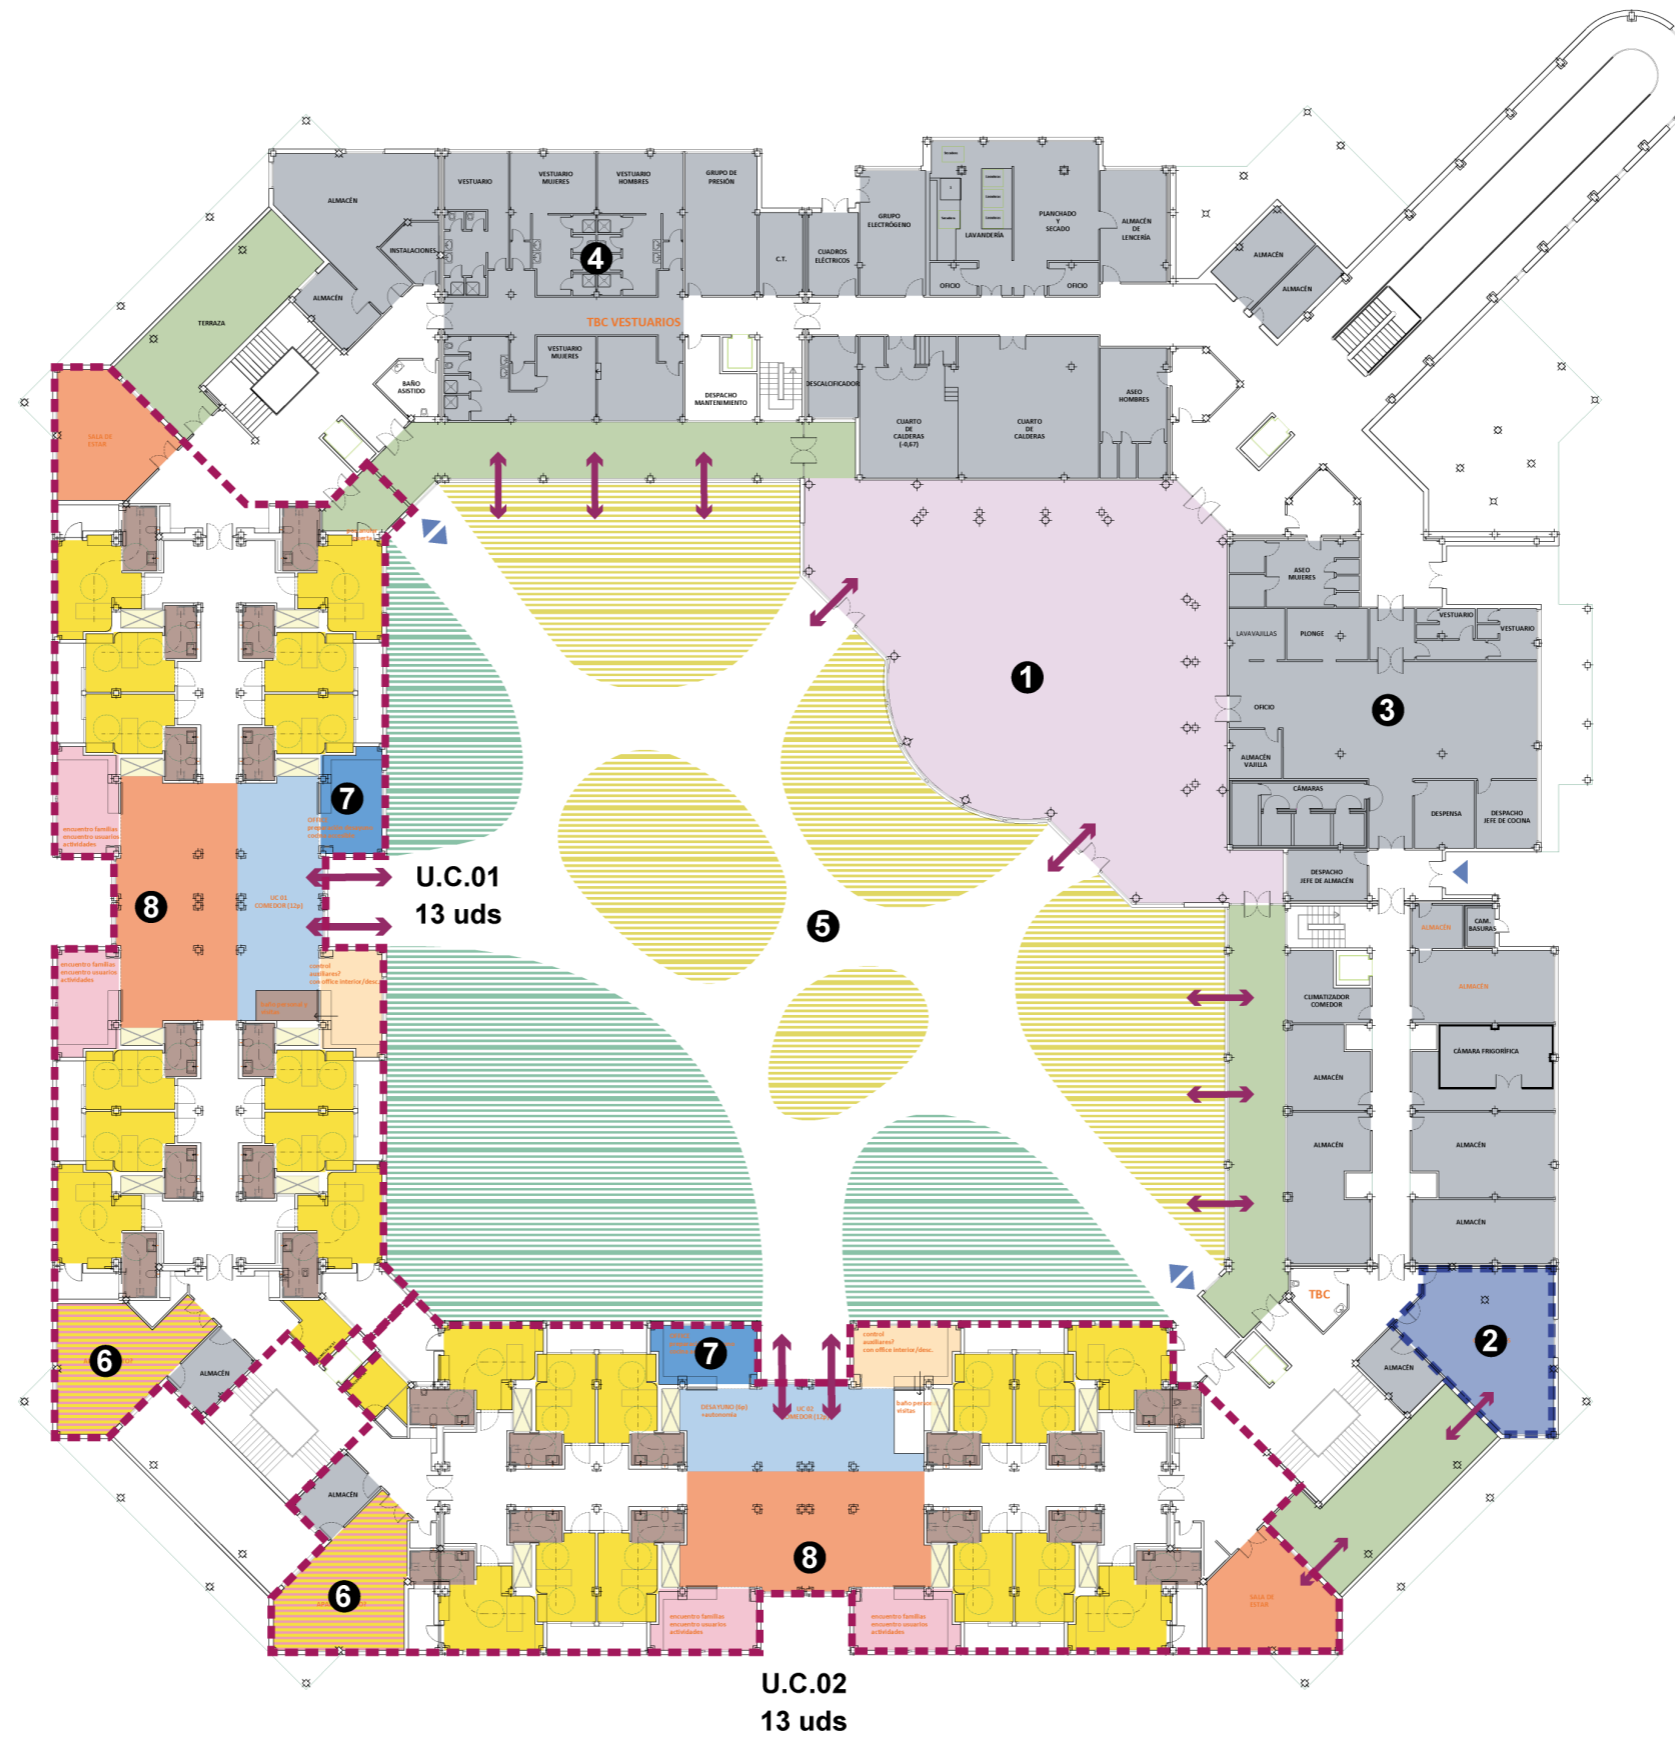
ALMACÉN
VESTUARIO
VESTUARIO MUJERES
VESTUARIO HOMBRES
GRUPO DE PRESIÓN
INSTALACIONES
4
ALMACÉN
C.T.
CUADROS ELÉCTRICOS
GRUPO ELECTRÓGENO
LAVANDERÍA
PLANCHADO Y SECADO
ALMACÉN DE LENCERÍA
OFICIO
OFICIO
ALMACÉN
ALMACÉN
TERRAZA
TBC VESTUARIOS
VESTUARIO MUJERES
BAÑO ASISTIDO
DESPACHO MANTENIMIENTO
DESCALCIFICADOR
CUARTO DE CALDERAS (-0,67)
CUARTO DE CALDERAS
ASEO HOMBRES
SALA DE ESTAR
ASEO MUJERES
LAVAVAJILLAS
PLONGE
VESTUARIO
VESTUARIO
1
OFICIO
3
ALMACÉN VARILLA
CÁMARAS
DESPENSA
DESPACHO JEFE DE COCINA
7
encuentro familias encuentro usuarios actividades
8
U.C.01
13 uds
DESPACHO JEFE DE ALMACÉN
5
ALMACÉN
CAM. BASURAS
ALMACÉN
CLIMATIZADOR COMEDOR
encuentro familias encuentro usuarios actividades
UC 01 COMEDOR (12p)
control auxiliares? con office interior/desc.
CÁMARA FRIGORÍFICA
ALMACÉN
ALMACÉN
ALMACÉN
ALMACÉN
TBC
2
6
ALMACÉN
7
control auxiliares? con office interior/desc.
DESAYUNO (hp) +autonomía
UC 02 COMEDOR (12p)
baño para visitas
ALMACÉN
ALMACÉN
8
6
encuentro familias encuentro usuarios actividades
encuentro familias encuentro usuarios actividades
SALA DE ESTAR
U.C.02
13 uds